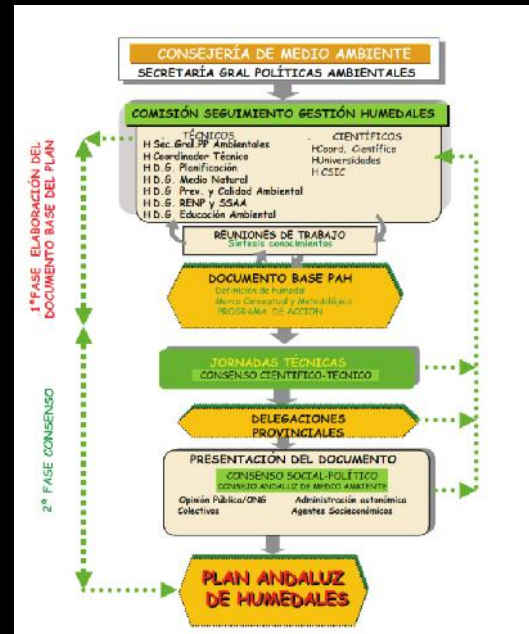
CONSEJERÍA DE MEDIO AMBIENTE
SECRETARÍA GRAL POLÍTICAS AMBIENTALES

COMISIÓN SEGUIMIENTO GESTIÓN HUMEDALES

TÉCNICOS
H Sec. Gral.PP Ambientales
H Coordinador Técnico
H D.G. Planificación
H D.G. Medio Natural
H D.G. Prev. y Calidad Ambiental
H D.G. RENP y SSAA
H D.G. Educación Ambiental

CIENTÍFICOS
HCoord. Científico
HUniversidades
H CSIC

REUNIONES DE TRABAJO
Síntesis conocimientos

DOCUMENTO BASE PAH
Definición de humedal
Marco Conceptual y Metodológico
PROGRAMA DE ACCIÓN

JORNADAS TÉCNICAS
CONSENSO CIENTÍFICO-TÉCNICO

DELEGACIONES PROVINCIALES

PRESENTACIÓN DEL DOCUMENTO
CONSENSO SOCIAL-POLÍTICO
CONSEJO ANDALUZ DE MEDIO AMBIENTE
Opinión Pública/ONG
Colectivos
Administración autonómica
Agentes Socioeconómicos

PLAN ANDALUZ DE HUMEDALES

1ªFASE ELABORACIÓN DEL DOCUMENTO BASE DEL PLAN

2ª FASE CONSENSO